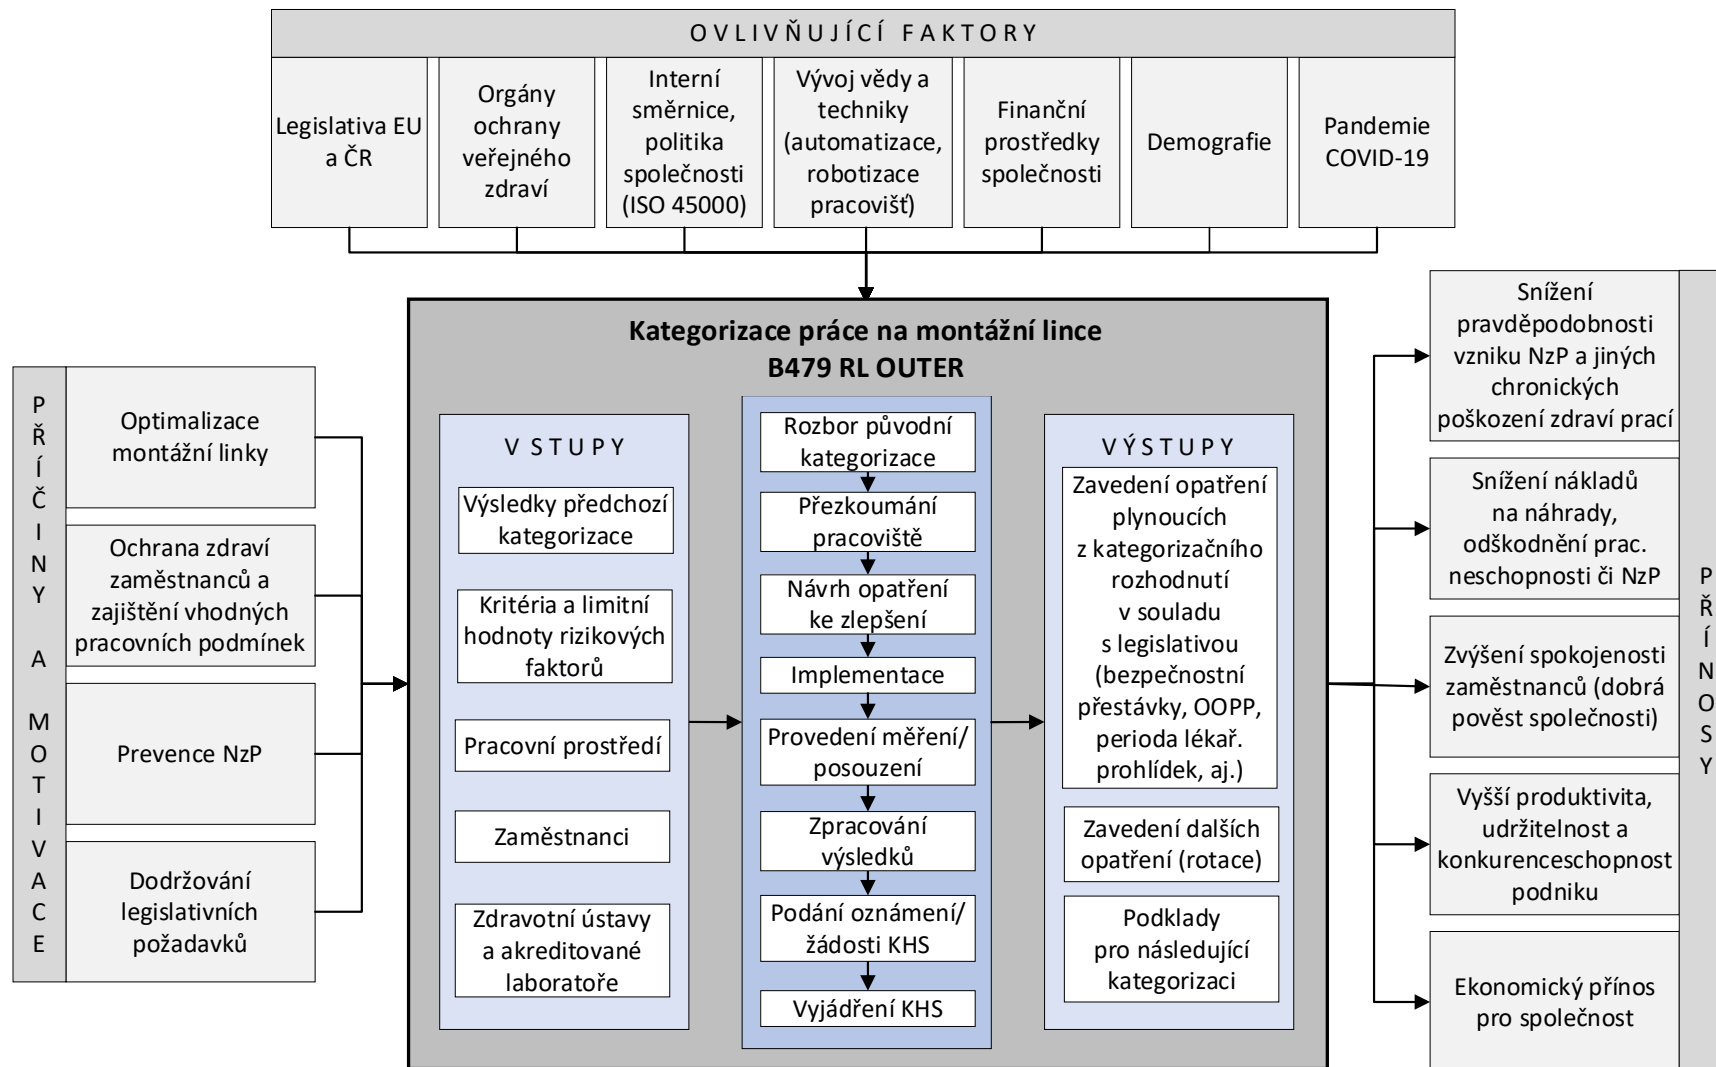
O V L I V Ň U J Í C Í F A K T O R Y

Legislativa EU a ČR

Orgány ochrany veřejného zdraví

Interní směrnice, politika společnosti (ISO 45000)

Vývoj vědy a techniky (automatizace, robotizace pracovišť)

Finanční prostředky společnosti

Demografie

Pandemie COVID-19

P Ř Í Č I N Y A M O T I V A C E

Optimalizace montážní linky

Ochrana zdraví zaměstnanců a zajištění vhodných pracovních podmínek

Prevence NzP

Dodržování legislativních požadavků

Kategorizace práce na montážní lince B479 RL OUTER

V STUPY

Výsledky předchozí kategorizace

Kritéria a limitní hodnoty rizikových faktorů

Pracovní prostředí

Zaměstnanci

Zdravotní ústavy a akreditované laboratoře

Rozbor původní kategorizace

Přezkoumání pracoviště

Návrh opatření ke zlepšení

Implementace

Provedení měření/ posouzení

Zpracování výsledků

Podání oznámení/ žádosti KHS

Vyjádření KHS

VÝSTUPY

Zavedení opatření plynoucích z kategorizačního rozhodnutí v souladu s legislativou (bezpečnostní přestávky, OOPP, perioda lékař. prohlídek, aj.)

Zavedení dalších opatření (rotace)

Podklady pro následující kategorizaci

Snížení pravděpodobnosti vzniku NzP a jiných chronických poškození zdraví prací

Snížení nákladů na náhrady, odškodnění prac. neschopnosti či NzP

Zvýšení spokojenosti zaměstnanců (dobrá pověst společnosti)

Vyšší produktivita, udržitelnost a konkurenceschopnost podniku

Ekonomický přínos pro společnost

P Ř Í N O S Y